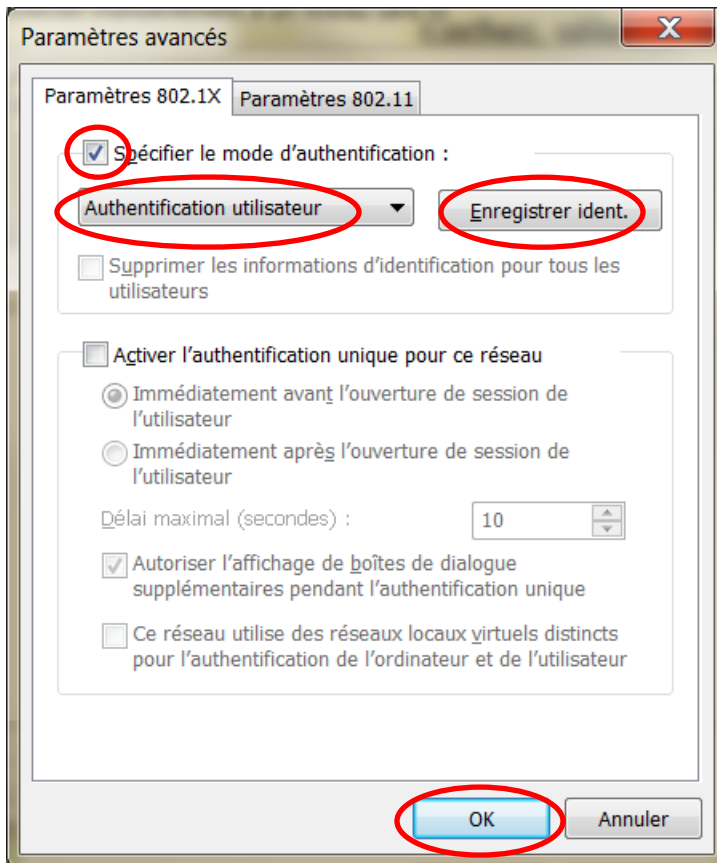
Paramètres avancés

Paramètres 802.1X | Paramètres 802.11

Spécifier le mode d'authentification :

Authentification utilisateur

Enregistrer ident.

Supprimer les informations d'identification pour tous les utilisateurs

Activer l'authentification unique pour ce réseau

Immédiatement avant l'ouverture de session de l'utilisateur

Immédiatement après l'ouverture de session de l'utilisateur

Délai maximal (secondes) : 10

Autoriser l'affichage de boîtes de dialogue supplémentaires pendant l'authentification unique

Ce réseau utilise des réseaux locaux virtuels distincts pour l'authentification de l'ordinateur et de l'utilisateur

OK

Annuler